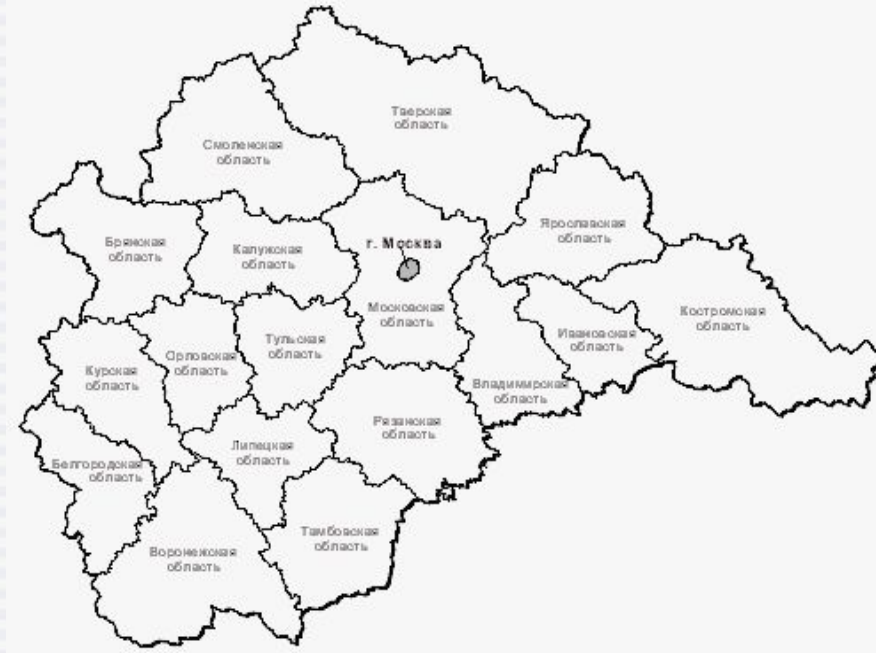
Тверская область

Смоленская область

г. Москва

Ярославская область

Брянская область

Калужская область

Московская область

Костромская область

Ивановская область

Тульская область

Орловская область

Курская область

Владимирская область

Рязанская область

Липецкая область

Белгородская область

Тамбовская область

Воронежская область